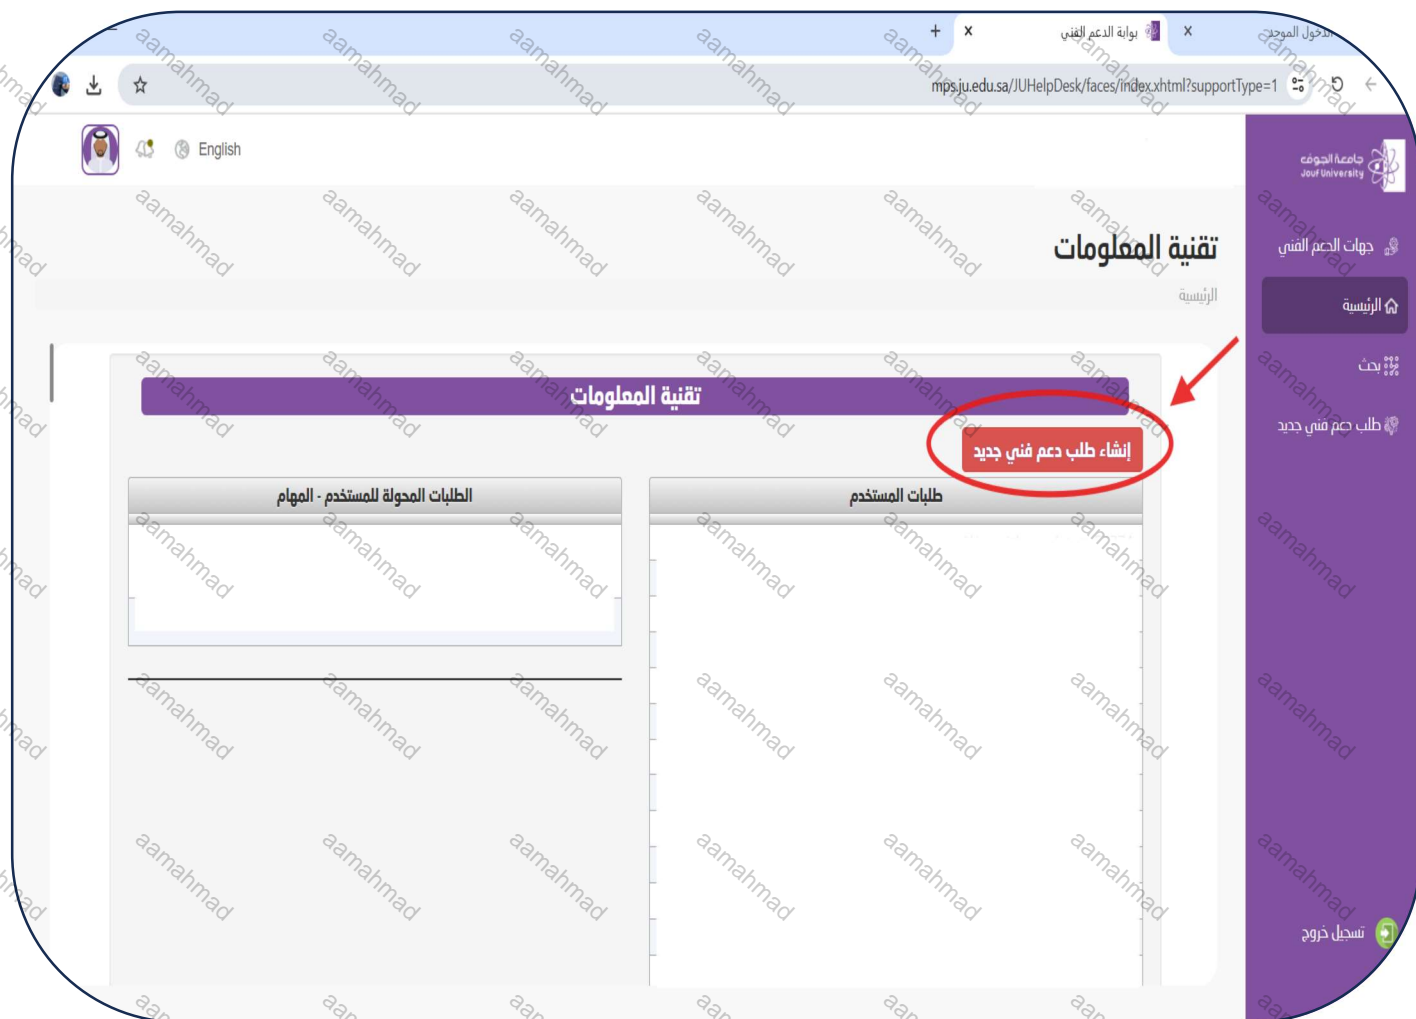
الدخول الموحد
بوابة الدعم الفني
mps.ju.edu.sa/JUHelpDesk/faces/index.xhtml?supportType=1
English
جامعة الجوف
Jouf University
جهات الدعم الفني
الرئيسية
بحث
طلب دعم فني جديد
تسجيل خروج
تقنية المعلومات
الرئيسية
تقنية المعلومات
إنشاء طلب دعم فني جديد
الطلبات المحولة للمستخدم - المهام
طلبات المستخدم
aamahmad